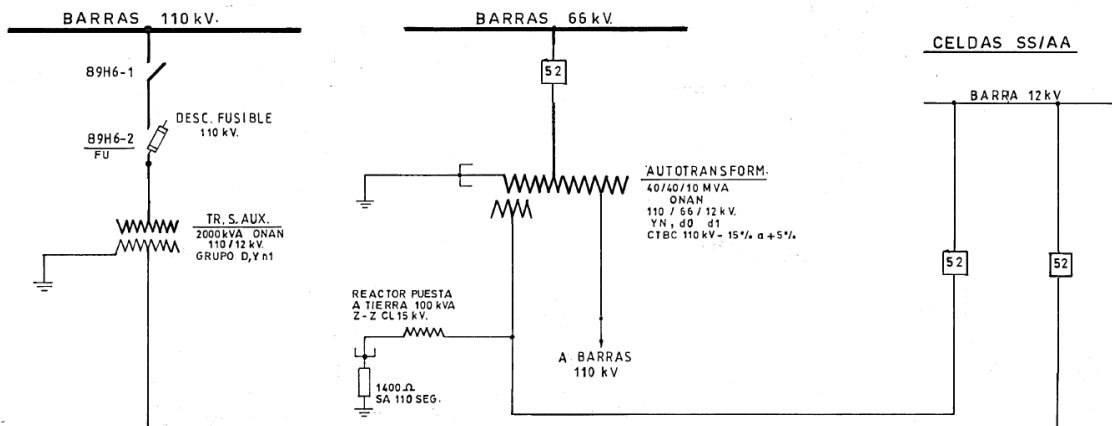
BARRAS 110 kV.

89H6-1

DESC. FUSIBLE
110 kV.

89H6-2
FU

TR. S. AUX.
2000 kVA ONAN
110 / 12 kV.
GRUPO D,Y n1

BARRAS 66 kV.

52

AUTOTRANSFORM.
40/40/10 MVA
ONAN
110 / 66 / 12 kV.
YN, d0 d1
CTBC 110 kV - 15% a + 5%.

REACTOR PUESTA A TIERRA 100 kVA
Z-Z CL 15 kV.

1400 Ω
SA 110 SEG.

A BARRAS
110 kV

CELDAS SS/AA

BARRA 12 kV

52

52